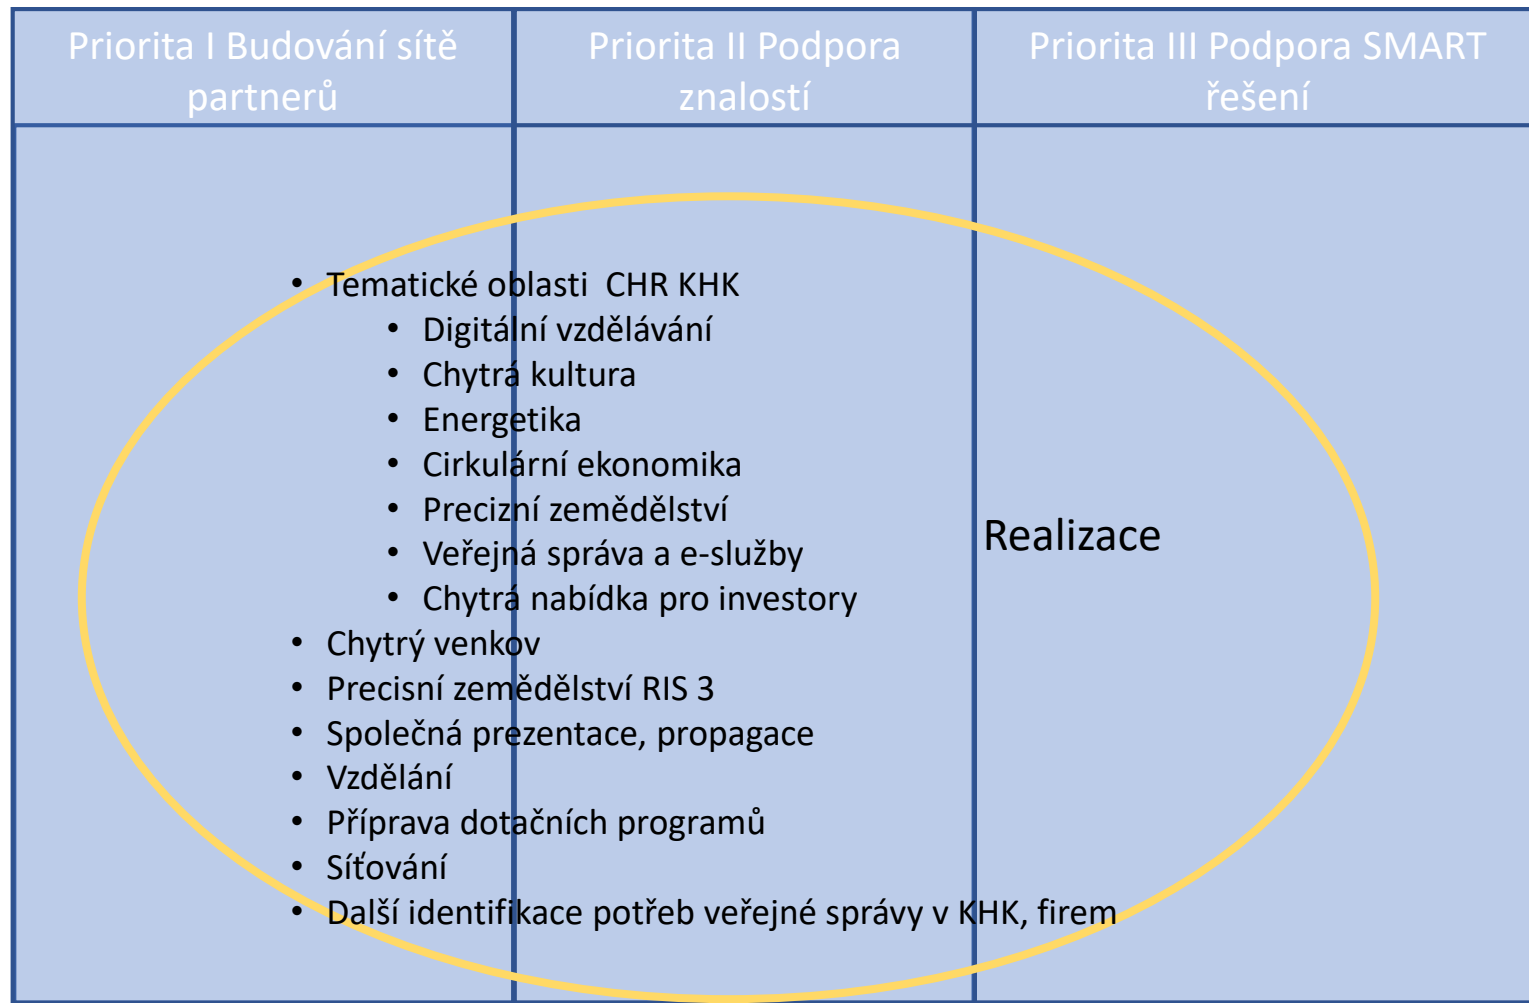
| Priorita I Budování sítě partnerů | Priorita II Podpora znalostí | Priorita III Podpora SMART řešení |
|---|---|---|

- Tematické oblasti CHR KHK
  - Digitální vzdělávání
  - Chytrá kultura
  - Energetika
  - Cirkulární ekonomika
  - Precizní zemědělství
  - Veřejná správa a e-služby
  - Chytrá nabídka pro investory
- Chytrý venkov
- Precisní zemědělství RIS 3
- Společná prezentace, propagace
- Vzdělání
- Příprava dotačních programů
- Síťování
- Další identifikace potřeb veřejné správy v KHK, firem

Realizace